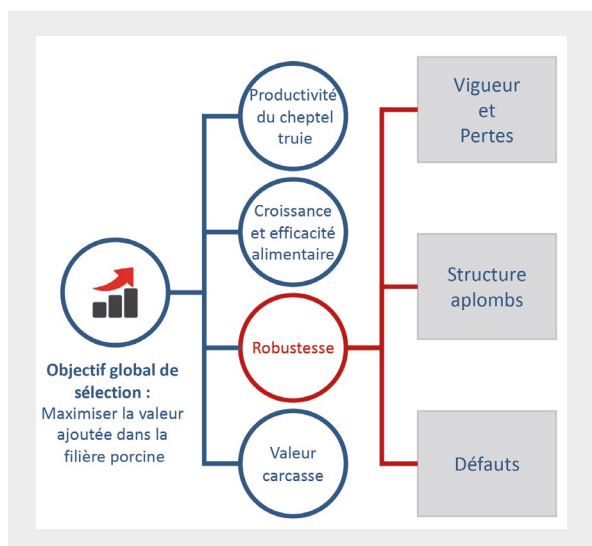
Objectif global de sélection :
Maximiser la valeur ajoutée dans la filière porcine

Productivité du cheptel truie

Croissance et efficacité alimentaire

Robustesse

Valeur carcasse

Vigueur et Pertes

Structure aplombs

Défauts